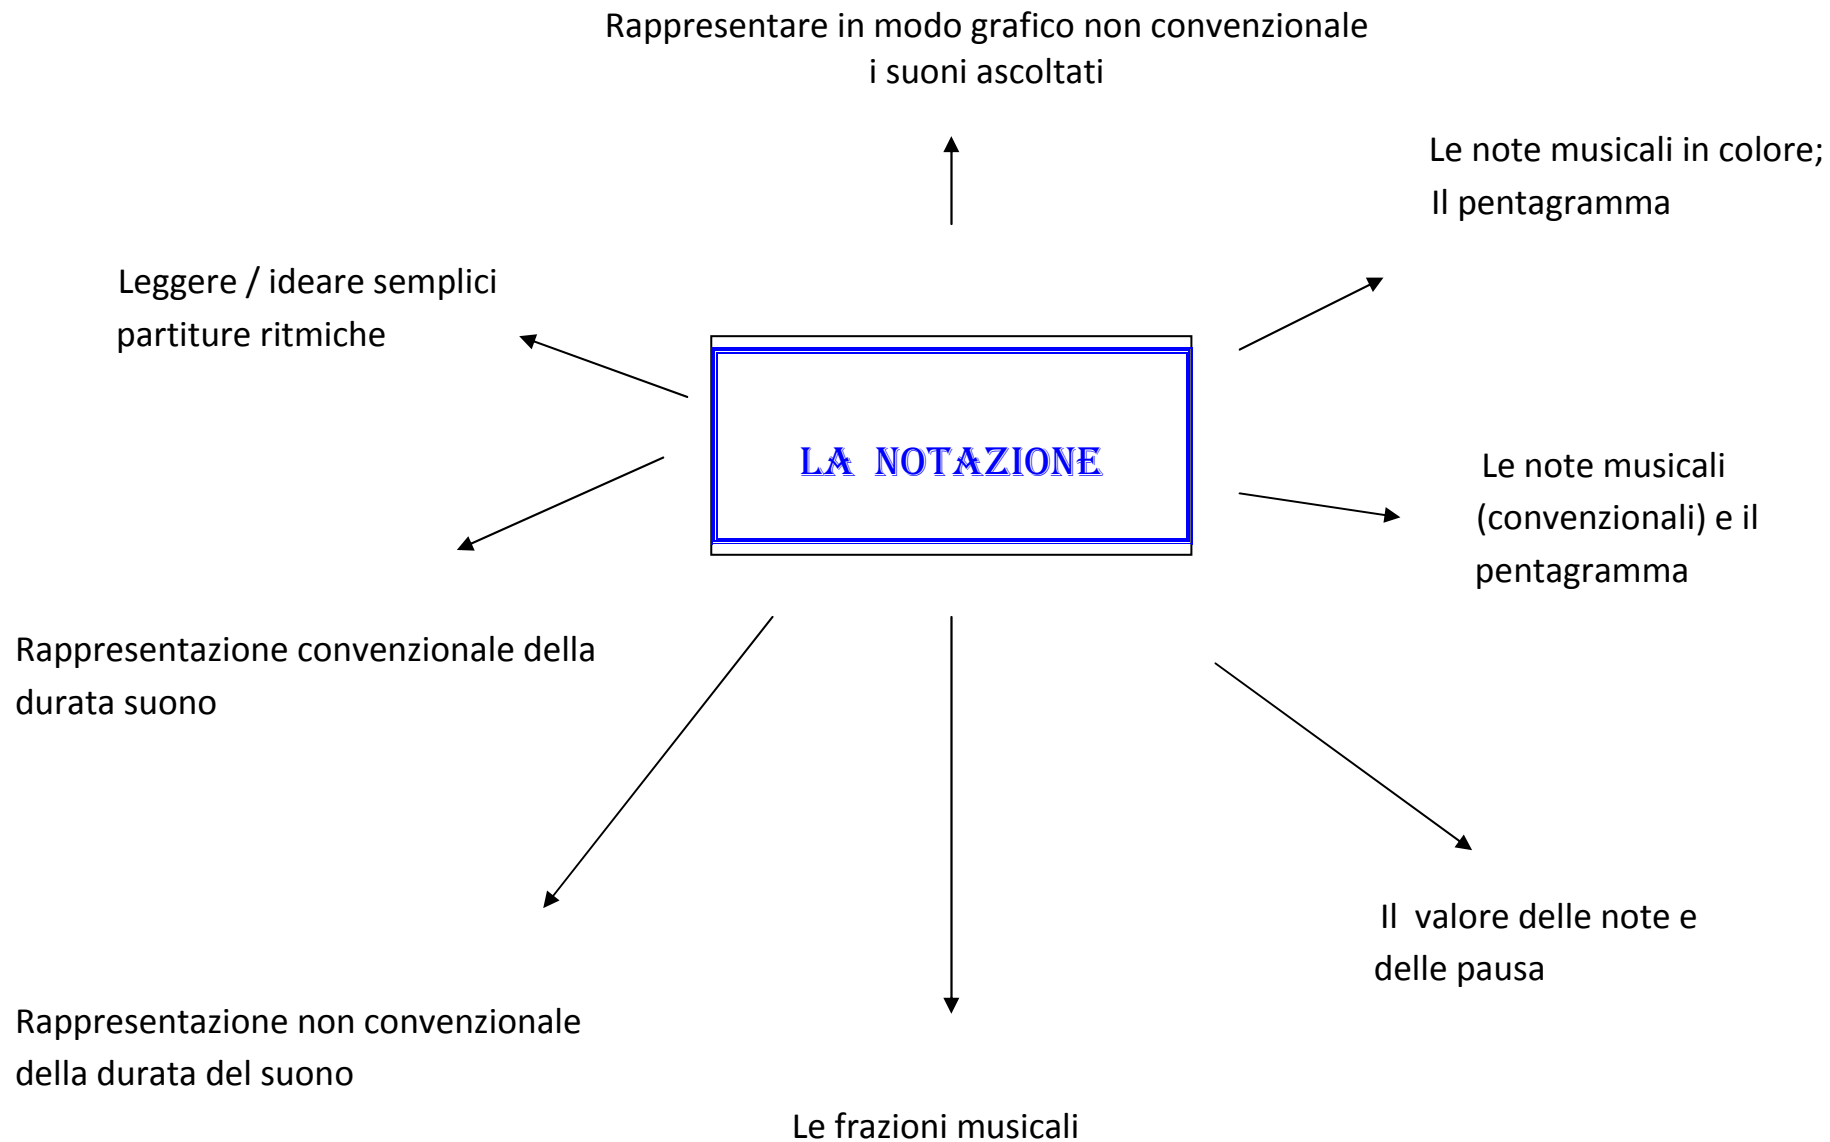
Rappresentare in modo grafico non convenzionale i suoni ascoltati

Le note musicali in colore;
Il pentagramma

Leggere / ideare semplici partiture ritmiche

LA NOTAZIONE

Le note musicali (convenzionali) e il pentagramma

Rappresentazione convenzionale della durata suono

Il valore delle note e delle pausa

Rappresentazione non convenzionale della durata del suono

Le frazioni musicali